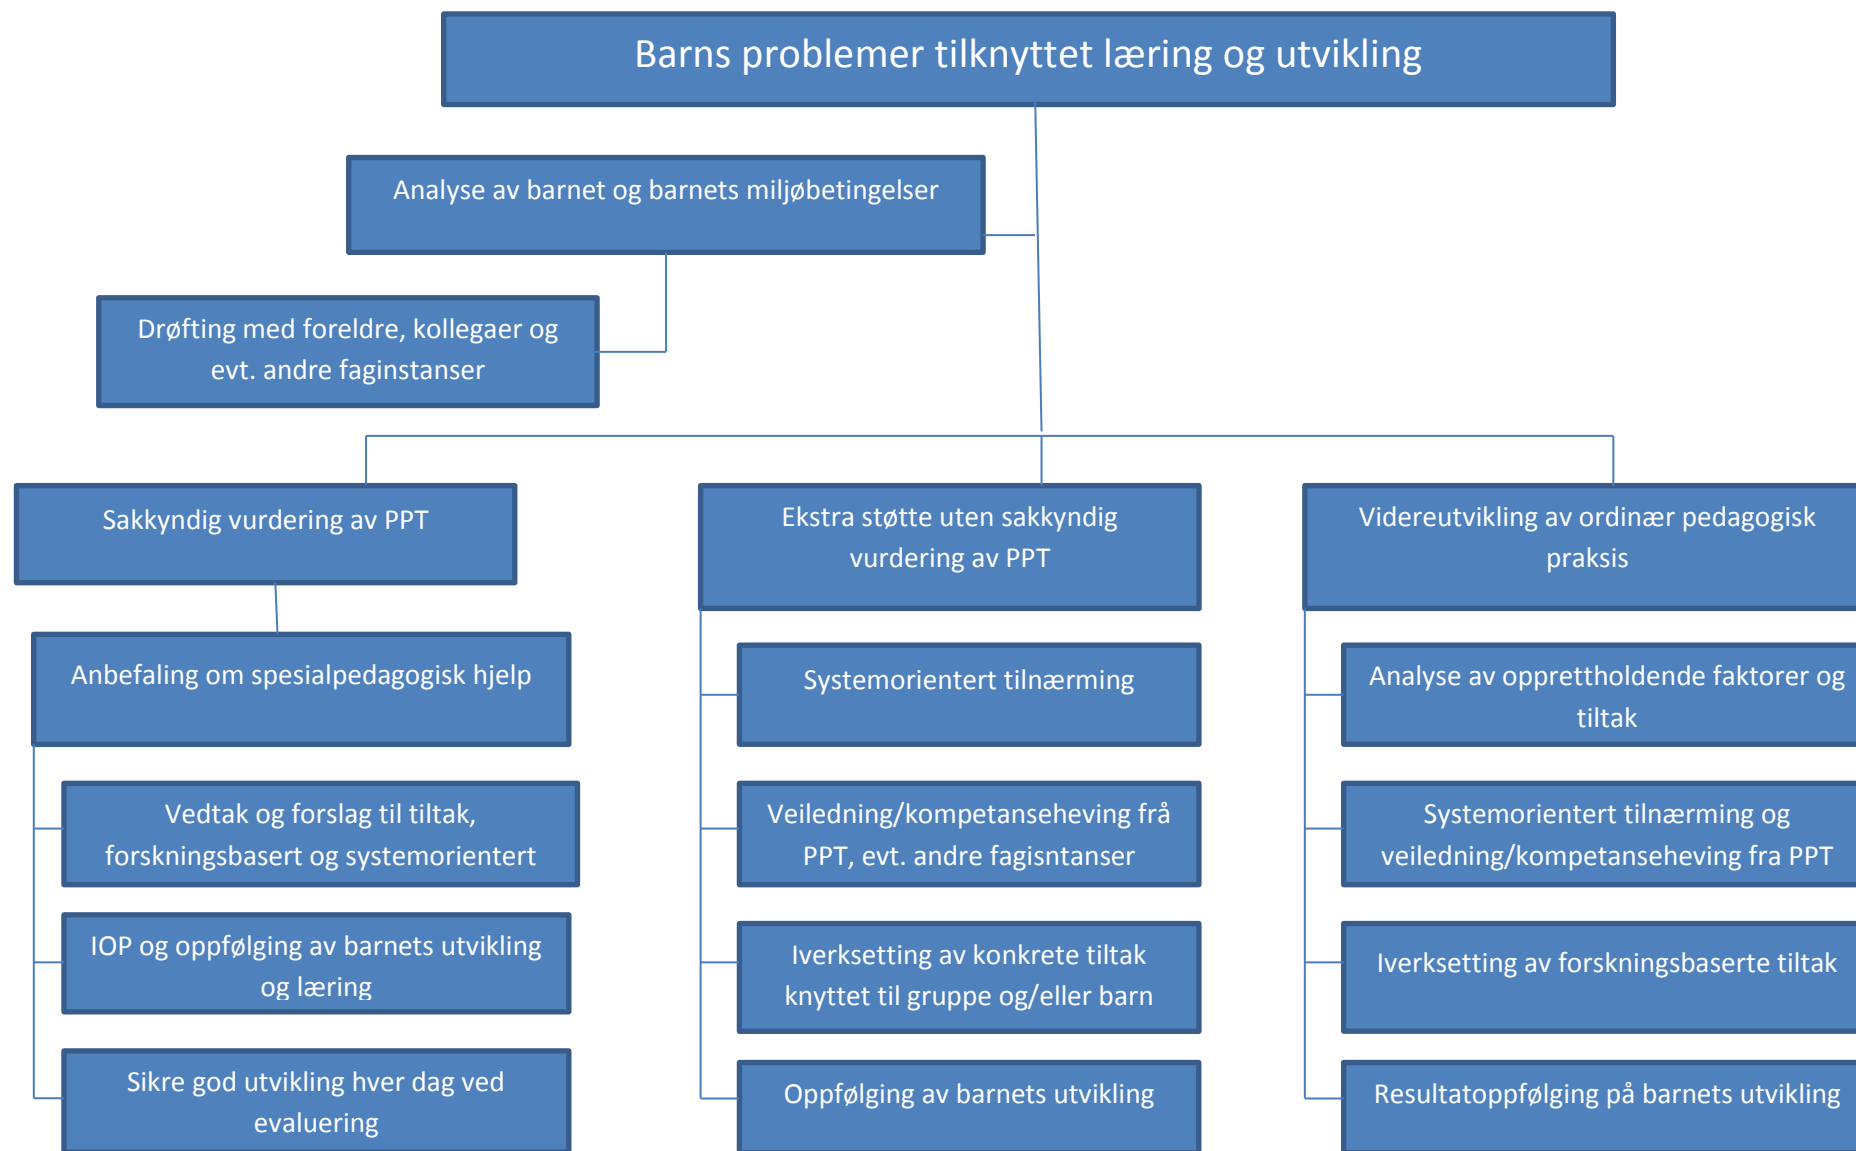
Barns problemer tilknyttet læring og utvikling

Analyse av barnet og barnets miljøbetingelser

Drøfting med foreldre, kollegaer og evt. andre faginstanser

Sakkyndig vurdering av PPT

Anbefaling om spesialpedagogisk hjelp

Vedtak og forslag til tiltak, forskningsbasert og systemorientert

IOP og oppfølging av barnets utvikling og læring

Sikre god utvikling hver dag ved evaluering

Ekstra støtte uten sakkyndig vurdering av PPT

Systemorientert tilnærming

Veiledning/kompetanseheving frå PPT, evt. andre fagisntanser

Iverksetting av konkrete tiltak knyttet til gruppe og/eller barn

Oppfølging av barnets utvikling

Videreutvikling av ordinær pedagogisk praksis

Analyse av opprettholdende faktorer og tiltak

Systemorientert tilnærming og veiledning/kompetanseheving fra PPT

Iverksetting av forskningsbaserte tiltak

Resultatoppfølging på barnets utvikling